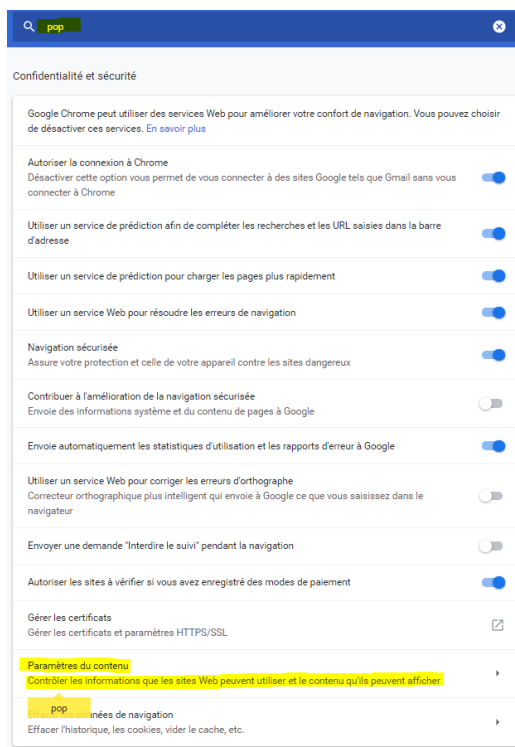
pop

Confidentialité et sécurité

Google Chrome peut utiliser des services Web pour améliorer votre confort de navigation. Vous pouvez choisir de désactiver ces services. En savoir plus

Autoriser la connexion à Chrome
Désactiver cette option vous permet de vous connecter à des sites Google tels que Gmail sans vous connecter à Chrome

Utiliser un service de prédiction afin de compléter les recherches et les URL saisies dans la barre d'adresse

Utiliser un service de prédiction pour charger les pages plus rapidement

Utiliser un service Web pour résoudre les erreurs de navigation

Navigation sécurisée
Assure votre protection et celle de votre appareil contre les sites dangereux

Contribuer à l'amélioration de la navigation sécurisée
Envoie des informations système et du contenu de pages à Google

Envoie automatiquement les statistiques d'utilisation et les rapports d'erreur à Google

Utiliser un service Web pour corriger les erreurs d'orthographe
Correcteur orthographique plus intelligent qui envoie à Google ce que vous saisissez dans le navigateur

Envoyer une demande "Interdire le suivi" pendant la navigation

Autoriser les sites à vérifier si vous avez enregistré des modes de paiement

Gérer les certificats
Gérer les certificats et paramètres HTTPS/SSL

Paramètres du contenu
Contrôler les informations que les sites Web peuvent utiliser et le contenu qu'ils peuvent afficher

pop
Eff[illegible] données de navigation
Effacer l'historique, les cookies, vider le cache, etc.